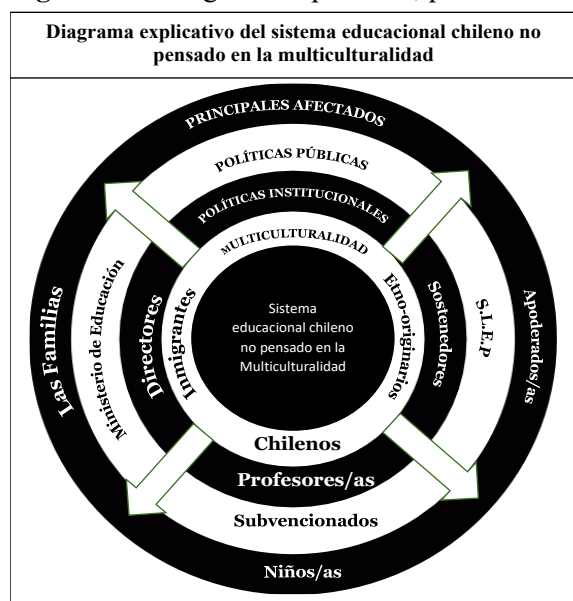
Diagrama explicativo del sistema educacional chileno no pensado en la multiculturalidad

PRINCIPALES AFECTADOS

POLÍTICAS PÚBLICAS

POLÍTICAS INSTITUCIONALES

MULTICULTURALIDAD

Las Familias

Ministerio de Educación

Directores

Inmigrantes

Sistema educacional chileno no pensado en la Multiculturalidad

Etno-originarios

Sostenedores

S.L.E.P

Apoderados/as

Chilenos

Profesores/as

Subvencionados

Niños/as